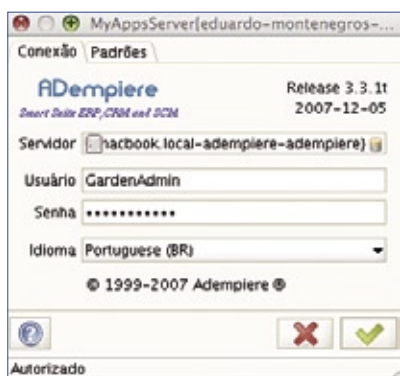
MyAppsServer[eduardo-montenegros-...

Conexão Padrões

ADempiere
Smart Suite ERP,CRM and SCM

Release 3.3.1t
2007-12-05

Servidor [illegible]nacbook.local-adempiere-adempiere)

Usuário GardenAdmin

Senha ••••••••••••

Idioma Portuguese (BR)

© 1999-2007 Adempiere ®

Autorizado